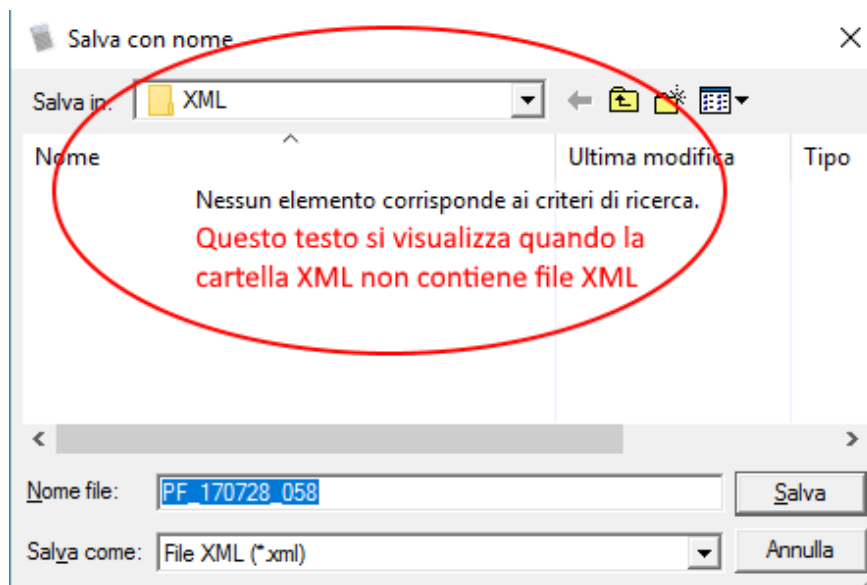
Salva con nome

Salva in: XML

Nome

Ultima modifica

Tipo

Nessun elemento corrisponde ai criteri di ricerca.

Questo testo si visualizza quando la cartella XML non contiene file XML

Nome file: PF_170728_058

Salva

Salva come: File XML (*.xml)

Annulla